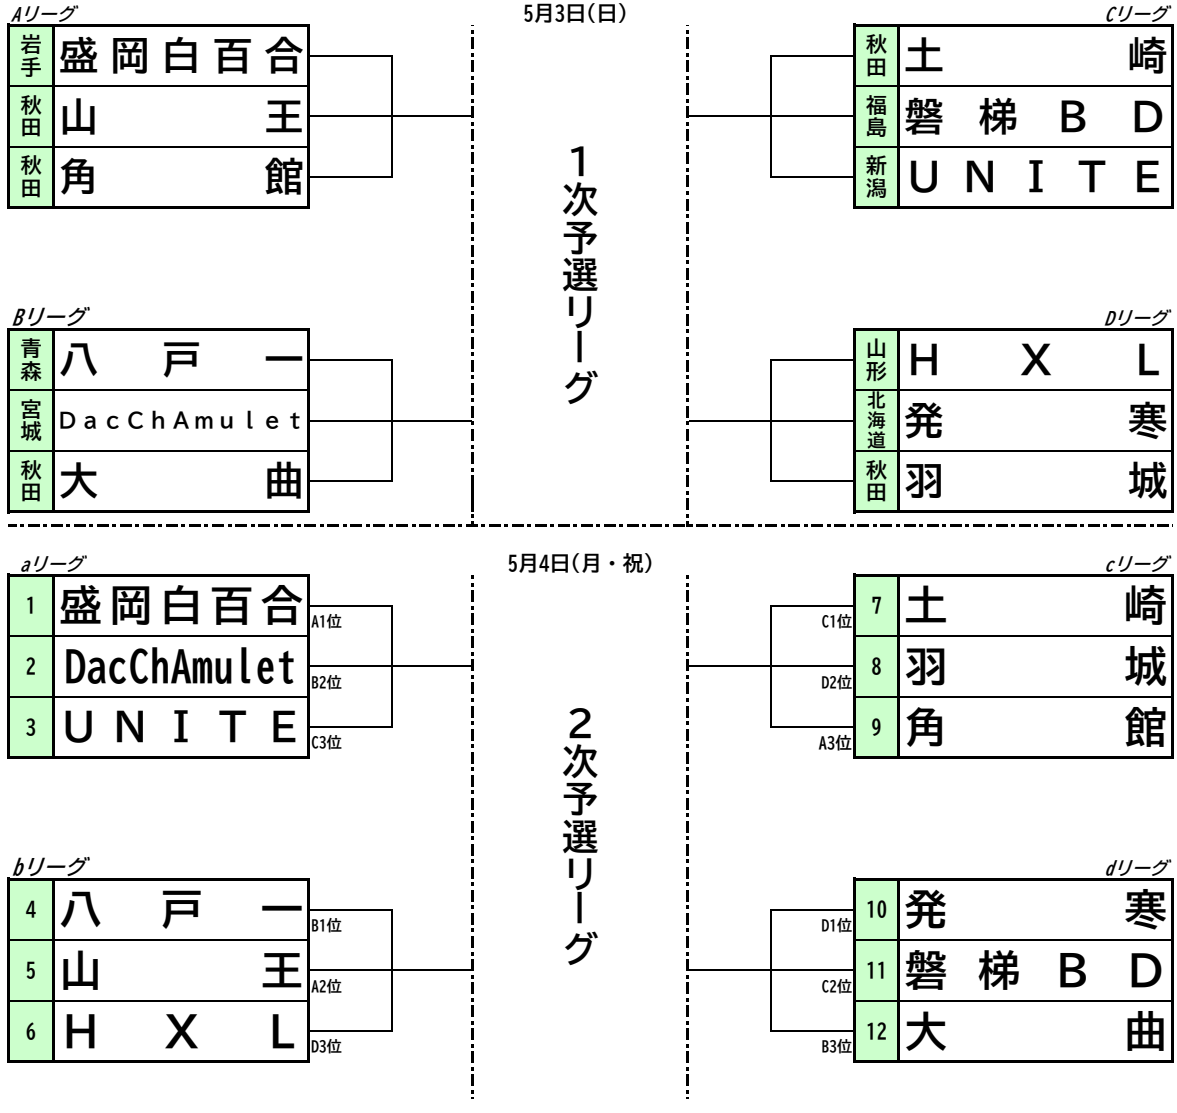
Aリーグ
5月3日(日)
Cリーグ

| 岩手 | 盛岡白百合 |
|---|---|
| 秋田 | 山王 |
| 秋田 | 角館 |

| 秋田 | 土崎 |
|---|---|
| 福島 | 磐梯BD |
| 新潟 | UNITE |

1次予選リーグ

Bリーグ
Dリーグ

| 青森 | 八戸一 |
|---|---|
| 宮城 | DacChAmulet |
| 秋田 | 大曲 |

| 山形 | HXL |
|---|---|
| 北海道 | 発寒 |
| 秋田 | 羽城 |

aリーグ
5月4日(月・祝)
cリーグ

| 1 | 盛岡白百合 | A1位 |
|---|---|---|
| 2 | DacChAmulet | B2位 |
| 3 | UNITE | C3位 |

| C1位 | 7 | 土崎 |
|---|---|---|
| D2位 | 8 | 羽城 |
| A3位 | 9 | 角館 |

2次予選リーグ

bリーグ
dリーグ

| 4 | 八戸一 | B1位 |
|---|---|---|
| 5 | 山王 | A2位 |
| 6 | HXL | D3位 |

| D1位 | 10 | 発寒 |
|---|---|---|
| C2位 | 11 | 磐梯BD |
| B3位 | 12 | 大曲 |